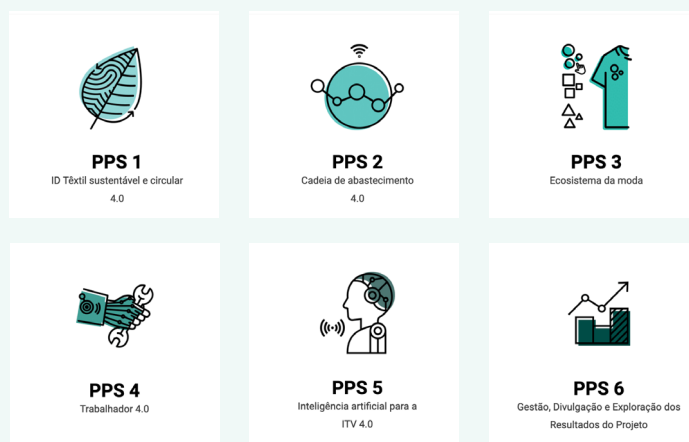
PPS 1
ID Têxtil sustentável e circular 4.0

PPS 2
Cadeia de abastecimento 4.0

PPS 3
Ecosistema da moda

PPS 4
Trabalhador 4.0

PPS 5
Inteligência artificial para a ITV 4.0

PPS 6
Gestão, Divulgação e Exploração dos Resultados do Projeto